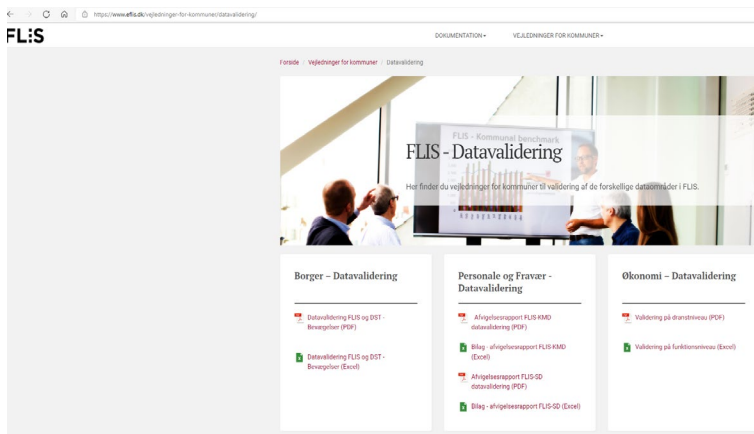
https://www.eflis.dk/vejledninger-for-kommuner/datavalidering/

FL:S

DOKUMENTATION▾ VEJLEDNINGER FOR KOMMUNER▾

Forside / Vejledninger for kommuner / Datavalidering

FLIS - Kommunal benchmark

FLIS - Datavalidering

Her finder du vejledninger for kommuner til validering af de forskellige dataområder i FLIS.

Borger – Datavalidering

Datavalidering FLIS og DST - Bevægelser (PDF)

Datavalidering FLIS og DST - Bevægelser (Excel)

Personale og Fravær - Datavalidering

Afvigelsesrapport FLIS-KMD datavalidering (PDF)

Bilag - afvigelsesrapport FLIS-KMD (Excel)

Afvigelsesrapport FLIS-SD datavalidering (PDF)

Bilag - afvigelsesrapport FLIS-SD (Excel)

Økonomi – Datavalidering

Validering på dranstniveau (PDF)

Validering på funktionsniveau (Excel)